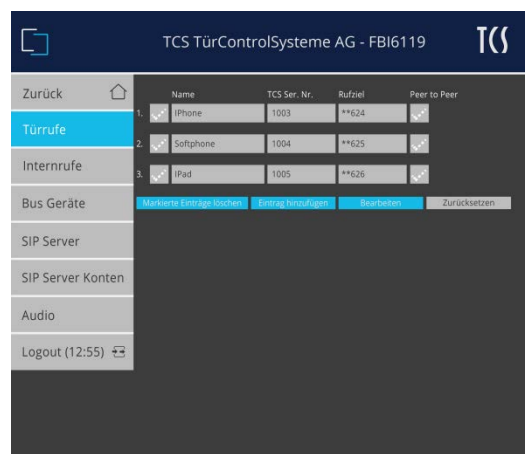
TCS TürControlSysteme AG - FBI6119

TCS

Zurück

Türrufe

Internrufe

Bus Geräte

SIP Server

SIP Server Konten

Audio

Logout (12:55)

| | | Name | TCS Ser. Nr. | Rufziel | Peer to Peer |
|---|---|---|---|---|---|
| 1. | | IPhone | 1003 | **624 | |
| 2. | | Softphone | 1004 | **625 | |
| 3. | | IPad | 1005 | **626 | |

Markierte Einträge löschen

Eintrag hinzufügen

Bearbeiten

Zurücksetzen